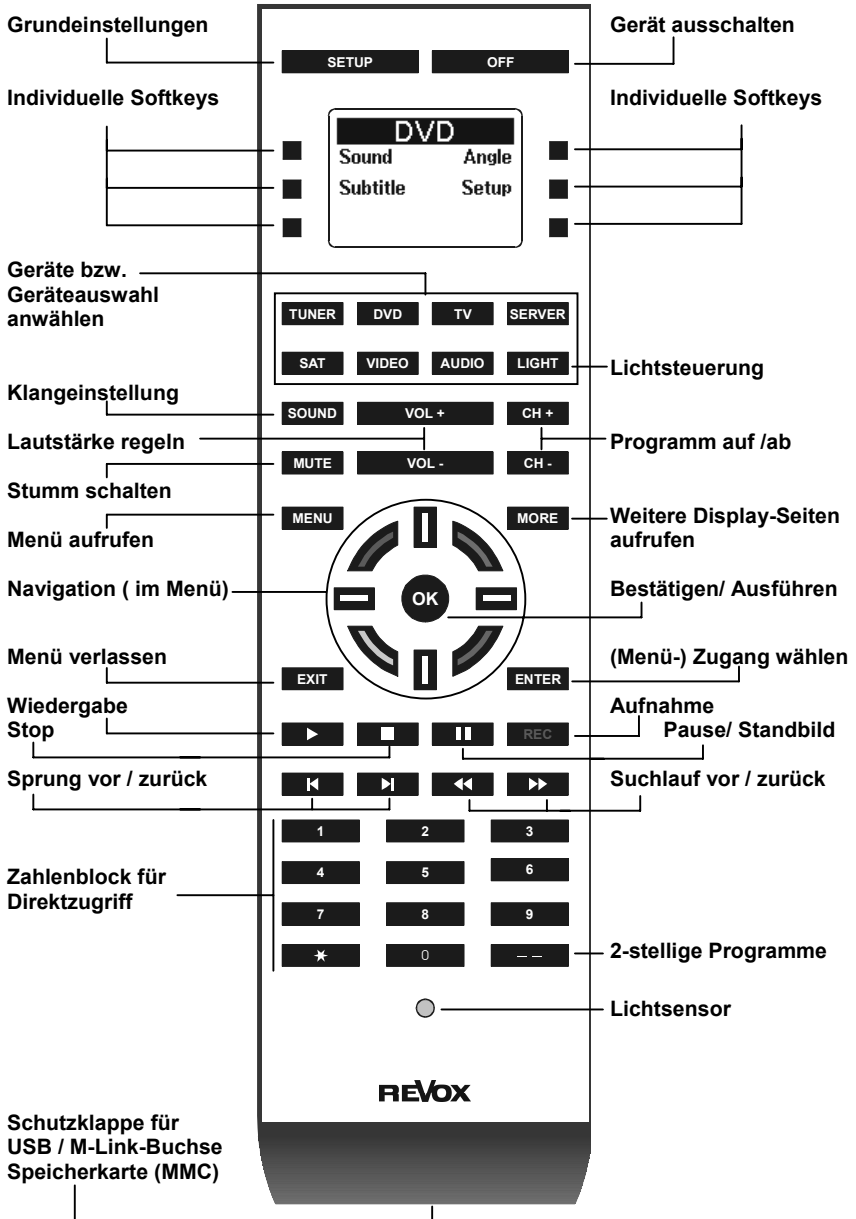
Grundeinstellungen

SETUP

OFF

Gerät ausschalten

Individuelle Softkeys

DVD
Sound Angle
Subtitle Setup

Individuelle Softkeys

Geräte bzw. Geräteauswahl anwählen

TUNER DVD TV SERVER

SAT VIDEO AUDIO LIGHT

Lichtsteuerung

Klangeinstellung

SOUND VOL + CH +

Lautstärke regeln

Programm auf /ab

MUTE VOL - CH -

Stumm schalten

MENU

MORE

Menü aufrufen

Weitere Display-Seiten aufrufen

Navigation ( im Menü)

OK

Bestätigen/ Ausführen

Menü verlassen

(Menü-) Zugang wählen

EXIT

ENTER

Wiedergabe
Stop

Aufnahme
Pause/ Standbild

REC

Sprung vor / zurück

Suchlauf vor / zurück

1 2 3
4 5 6
7 8 9
* 0 – –

Zahlenblock für Direktzugriff

2-stellige Programme

Lichtsensor

REVOX

Schutzklappe für
USB / M-Link-Buchse
Speicherkarte (MMC)